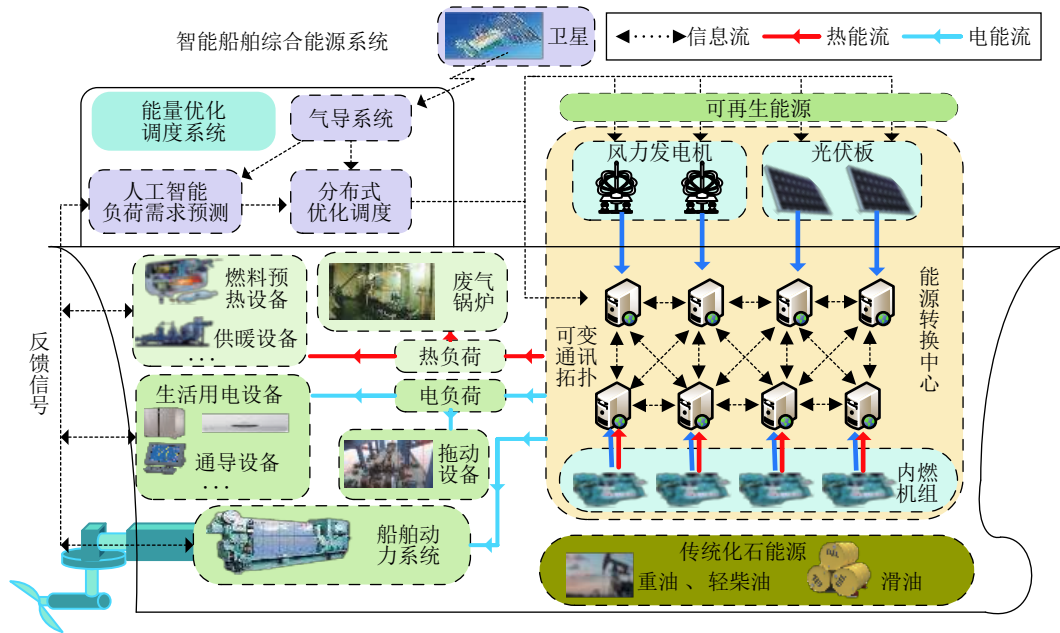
智能船舶综合能源系统

卫星

信息流 热能流 电能流

能量优化调度系统

气导系统

人工智能负荷需求预测

分布式优化调度

可再生能源

风力发电机

光伏板

能源转换中心

可变通讯拓扑

燃料预热设备

供暖设备

. . .

废气锅炉

热负荷

电负荷

生活用电设备

通导设备

. . .

拖动设备

反馈信号

船舶动力系统

内燃机组

传统化石能源

重油 、轻柴油

滑油